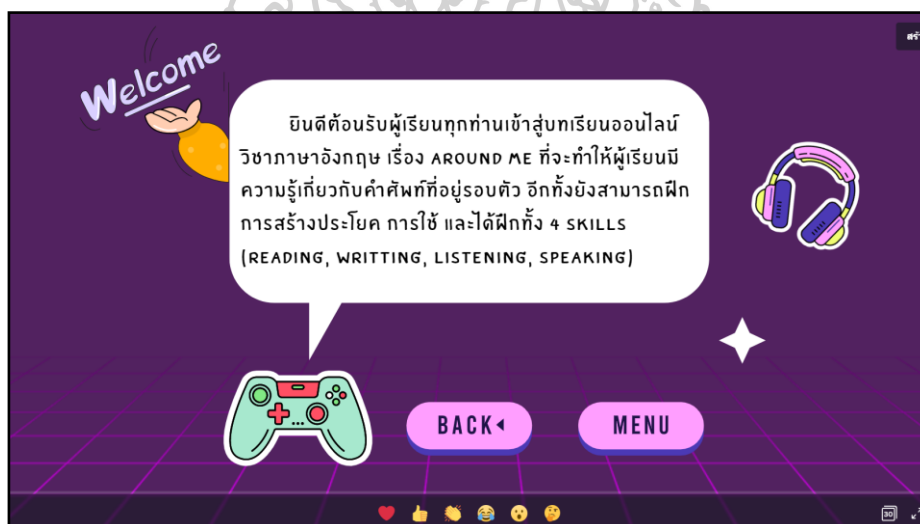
Welcome

ยินดีต้อนรับผู้เรียนทุกท่านเข้าสู่บทเรียนออนไลน์ วิชาภาษาอังกฤษ เรื่อง AROUND ME ที่จะทำให้ผู้เรียนมีความรู้เกี่ยวกับคำศัพท์ที่อยู่รอบตัว อีกทั้งยังสามารถฝึกการสร้างประโยค การใช้ และได้ฝึกทั้ง 4 SKILLS (READING, WRITTING, LISTENING, SPEAKING)

BACK

MENU

30